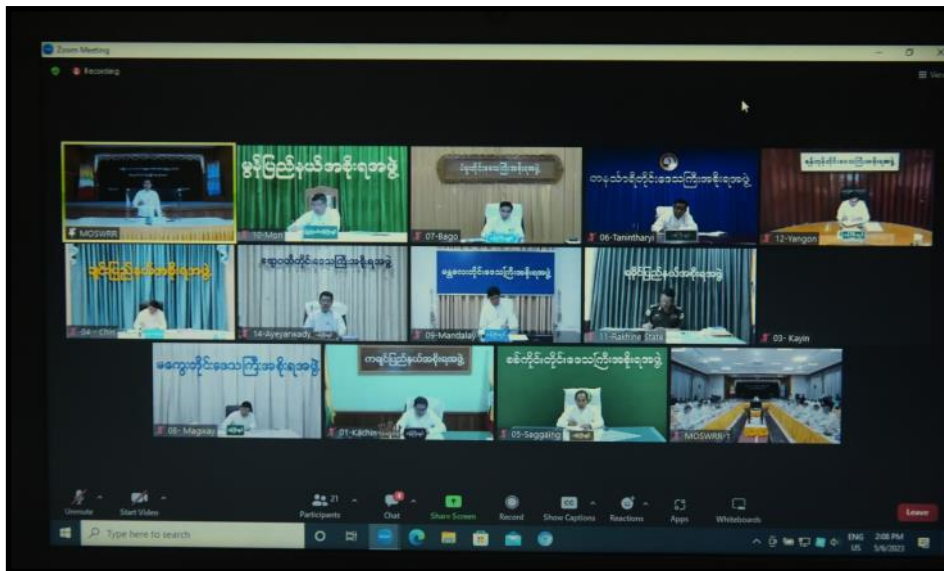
Zoom Meeting

Recording

View

MOSWRR

မွန်ပြည်နယ်အစိုးရအဖွဲ့

10-Mon

ပဲခူးတိုင်းဒေသကြီးအစိုးရအဖွဲ့

07-Bago

တနင်္သာရီတိုင်းဒေသကြီးအစိုးရအဖွဲ့

06-Tanintharyi

ရန်ကုန်တိုင်းဒေသကြီးအစိုးရအဖွဲ့

12-Yangon

ချင်းပြည်နယ်အစိုးရအဖွဲ့

04-Chin

ဧရာဝတီတိုင်းဒေသကြီးအစိုးရအဖွဲ့

14-Ayeyarwady

မန္တလေးတိုင်းဒေသကြီးအစိုးရအဖွဲ့

09-Mandalay

ရခိုင်ပြည်နယ်အစိုးရအဖွဲ့

11-Rakhine State

03-Kayin

မကွေးတိုင်းဒေသကြီးအစိုးရအဖွဲ့

08-Magway

ကချင်ပြည်နယ်အစိုးရအဖွဲ့

01-Kachin

စစ်ကိုင်းတိုင်းဒေသကြီးအစိုးရအဖွဲ့

05-Sagaing

MOSWRR-1

Unmute

Start Video

Participants 21

Chat

Share Screen

Record

Show Captions

Reactions

Apps

Whiteboards

Leave

Type here to search

ENG US

2:08 PM 5/6/2023